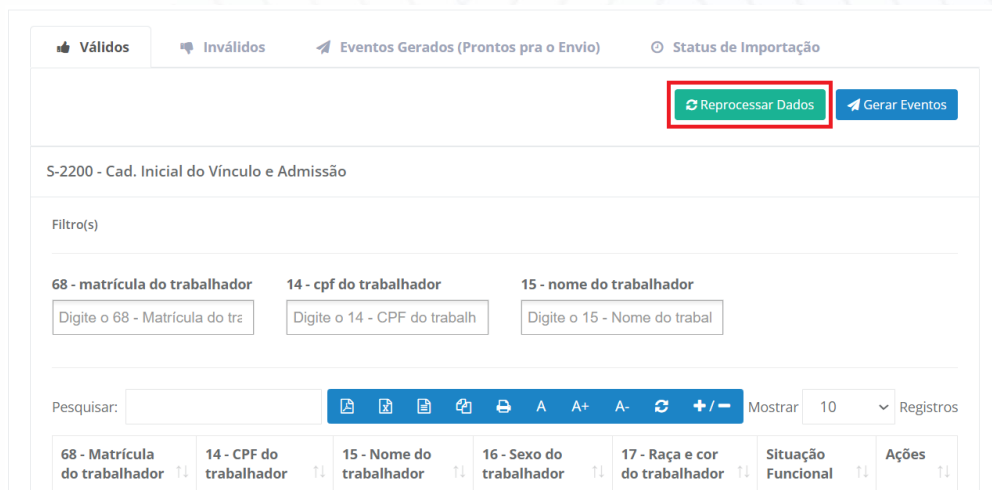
Válidos Inválidos Eventos Gerados (Prontos pra o Envio) Status de Importação

Reprocessar Dados Gerar Eventos

S-2200 - Cad. Inicial do Vínculo e Admissão

Filtro(s)

68 - matrícula do trabalhador
Digite o 68 - Matrícula do tra

14 - cpf do trabalhador
Digite o 14 - CPF do trabalh

15 - nome do trabalhador
Digite o 15 - Nome do trabal

Pesquisar:

A A+ A- +/−

Mostrar 10 Registros

| 68 - Matrícula do trabalhador | 14 - CPF do trabalhador | 15 - Nome do trabalhador | 16 - Sexo do trabalhador | 17 - Raça e cor do trabalhador | Situação Funcional | Ações |
|---|---|---|---|---|---|---|